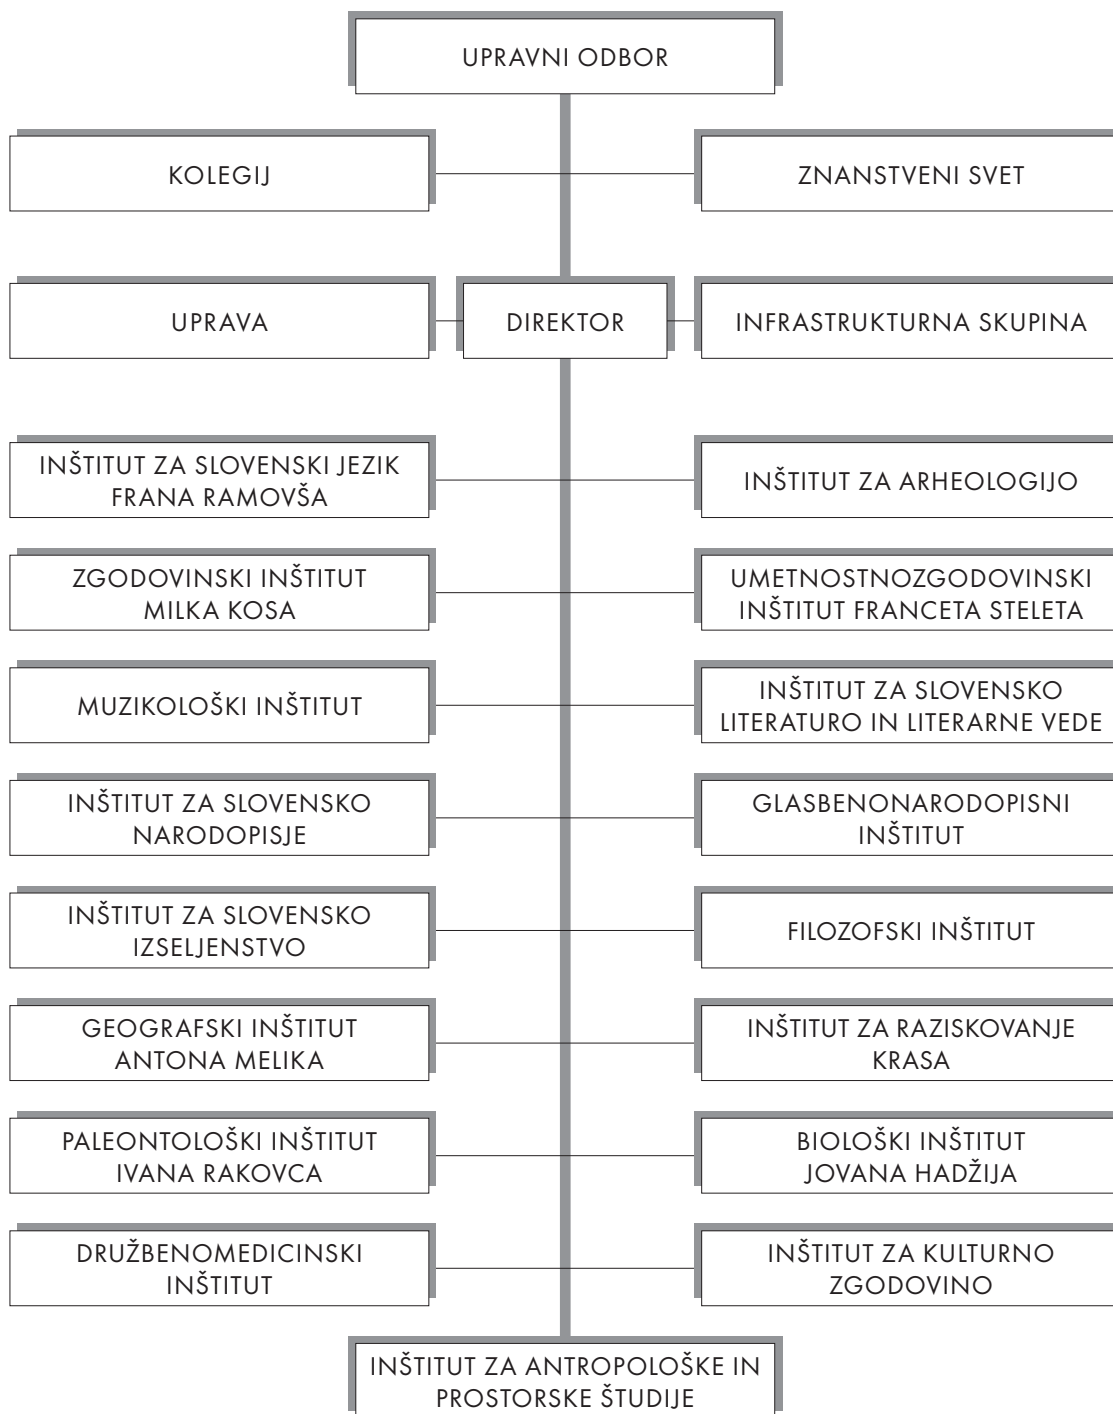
UPRAVNI ODBOR

KOLEGIJ

ZNANSTVENI SVET

UPRAVA

DIREKTOR

INFRASTRUKTURNA SKUPINA

INŠTITUT ZA SLOVENSKI JEZIK FRANA RAMOVŠA

INŠTITUT ZA ARHEOLOGIJO

ZGODOVINSKI INŠTITUT MILKA KOSA

UMETNOSTNOZGODOVINSKI INŠTITUT FRANCETA STELETA

MUZIKOLOŠKI INŠTITUT

INŠTITUT ZA SLOVENSKO LITERATURO IN LITERARNE VEDE

INŠTITUT ZA SLOVENSKO NARODOPISJE

GLASBENONARODOPISNI INŠTITUT

INŠTITUT ZA SLOVENSKO IZSELJENSTVO

FILOZOFSKI INŠTITUT

GEOGRAFSKI INŠTITUT ANTONA MELIKA

INŠTITUT ZA RAZISKOVANJE KRASA

PALEONTOLOŠKI INŠTITUT IVANA RAKOVCA

BIOLOŠKI INŠTITUT JOVANA HADŽIJA

DRUŽBENOMEDICINSKI INŠTITUT

INŠTITUT ZA KULTURNO ZGODOVINO

INŠTITUT ZA ANTROPOLOŠKE IN PROSTORSKE ŠTUDIJE